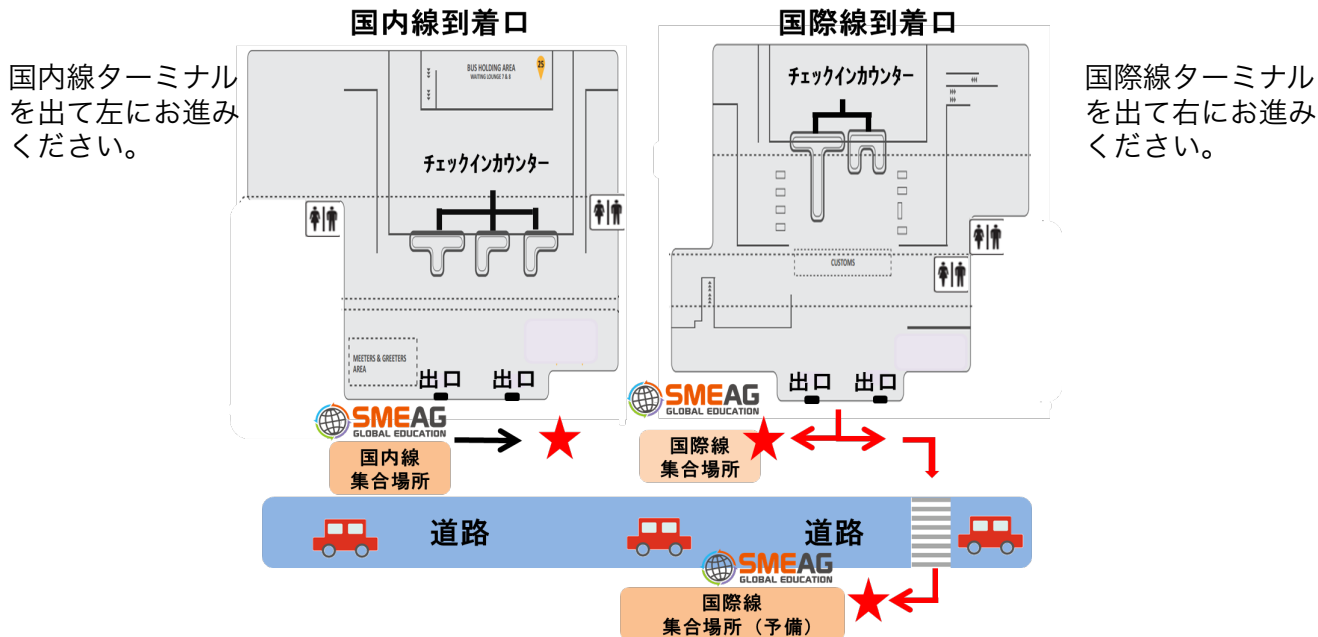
国内線到着口

国際線到着口

国内線ターミナルを出て左にお進みください。

国際線ターミナルを出て右にお進みください。

BUS HOLDING AREA
WAITING LOUNGE 7 & 8

25

チェックインカウンター

MEETERS & GREETERS AREA

出口 出口

チェックインカウンター

CUSTOMS

出口 出口

SMEAG GLOBAL EDUCATION

国内線
集合場所

SMEAG GLOBAL EDUCATION

国際線
集合場所

道路

道路

SMEAG GLOBAL EDUCATION

国際線
集合場所（予備）